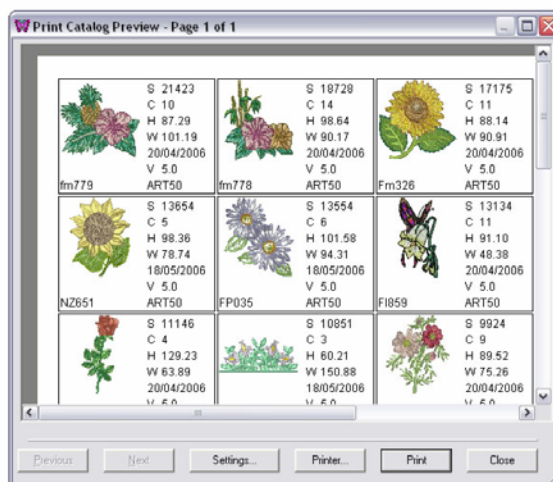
Print Catalog Preview - Page 1 of 1

| | | |
|---|---|---|
| S 21423<br>C 10<br>H 87.29<br>W 101.19<br>20/04/2006<br>V 5.0<br>fm779 ART50 | S 18728<br>C 14<br>H 98.64<br>W 90.17<br>20/04/2006<br>V 5.0<br>fm778 ART50 | S 17175<br>C 11<br>H 88.14<br>W 90.91<br>20/04/2006<br>V 5.0<br>Fm326 ART50 |
| S 13654<br>C 5<br>H 98.36<br>W 78.74<br>18/05/2006<br>V 5.0<br>NZ651 ART50 | S 13554<br>C 6<br>H 101.58<br>W 94.31<br>18/05/2006<br>V 5.0<br>FP035 ART50 | S 13134<br>C 11<br>H 91.10<br>W 48.38<br>20/04/2006<br>V 5.0<br>FI859 ART50 |
| S 11146<br>C 4<br>H 129.23<br>W 63.89<br>20/04/2006<br>V 5.0 | S 10851<br>C 3<br>H 60.21<br>W 150.88<br>18/05/2006<br>V 5.0 | S 9924<br>C 9<br>H 89.52<br>W 75.26<br>20/04/2006<br>V 5.0 |

Previous Next Settings... Printer... Print Close